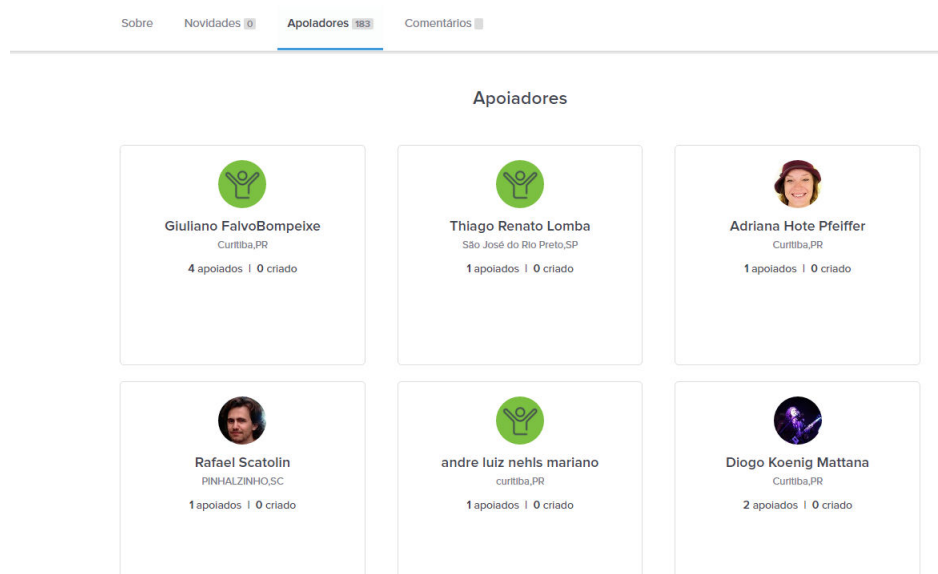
Sobre Novidades 0 Apoiadores 183 Comentários

Apoiadores

Giuliano FalvoBompeixe
Curitiba,PR
4 apoiados | 0 criado

Thiago Renato Lomba
São José do Rio Preto,SP
1 apoiados | 0 criado

Adriana Hote Pfeiffer
Curitiba,PR
1 apoiados | 0 criado

Rafael Scatolin
PINHALZINHO,SC
1 apoiados | 0 criado

andre luiz nehls mariano
curitiba,PR
1 apoiados | 0 criado

Diogo Koenig Mattana
Curitiba,PR
2 apoiados | 0 criado